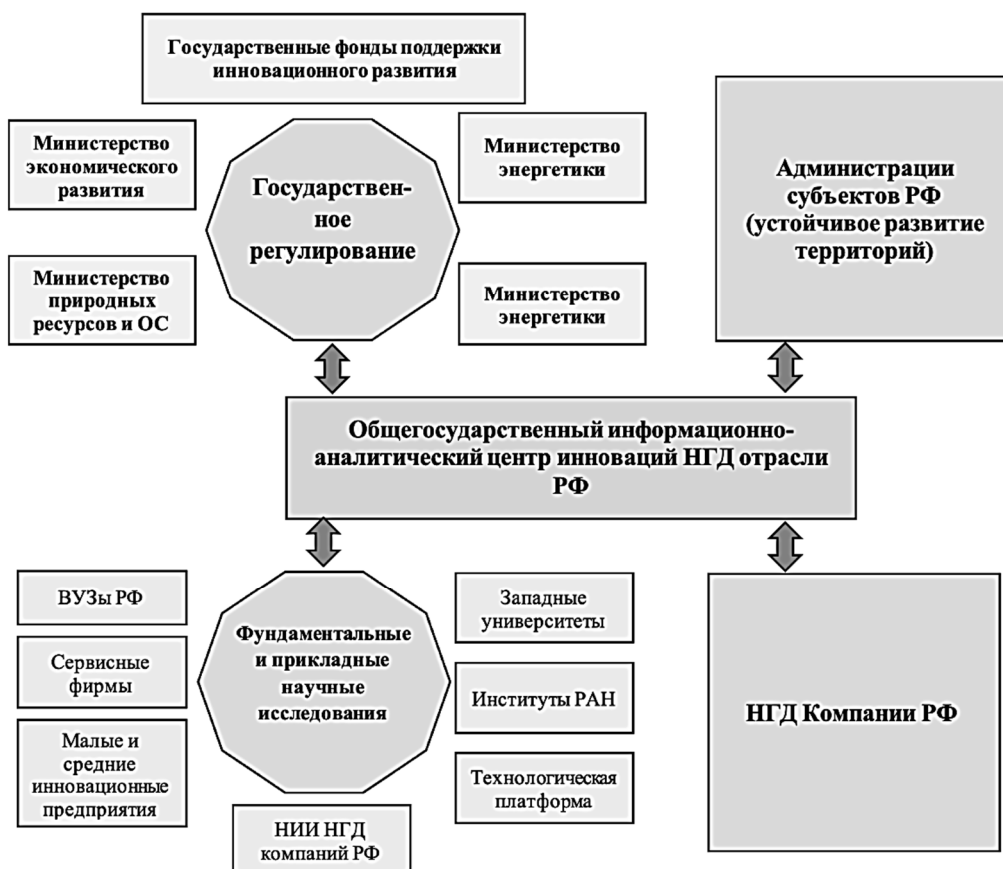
Государственные фонды поддержки инновационного развития

Министерство экономического развития

Государственное регулирование

Министерство энергетики

Администрации субъектов РФ (устойчивое развитие территорий)

Министерство природных ресурсов и ОС

Министерство энергетики

Общегосударственный информационно-аналитический центр инноваций НГД отрасли РФ

ВУЗы РФ

Сервисные фирмы

Малые и средние инновационные предприятия

Фундаментальные и прикладные научные исследования

Западные университеты

Институты РАН

Технологическая платформа

НИИ НГД компаний РФ

НГД Компании РФ